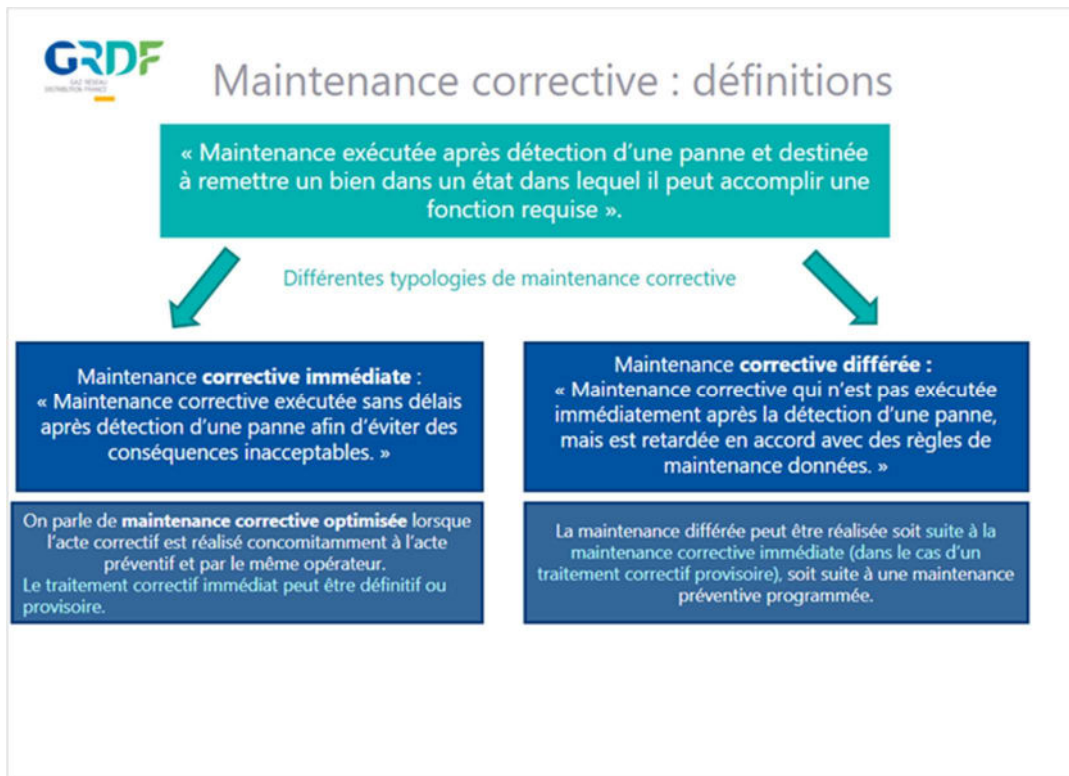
GRDF
GAZ RÉSEAU DISTRIBUTION FRANCE

Maintenance corrective : définitions

« Maintenance exécutée après détection d'une panne et destinée à remettre un bien dans un état dans lequel il peut accomplir une fonction requise ».

Différentes typologies de maintenance corrective

Maintenance **corrective immédiate** :
« Maintenance corrective exécutée sans délais après détection d'une panne afin d'éviter des conséquences inacceptables. »

On parle de **maintenance corrective optimisée** lorsque l'acte correctif est réalisé concomitamment à l'acte préventif et par le même opérateur.
Le traitement correctif immédiat peut être définitif ou provisoire.

Maintenance **corrective différée :**
« Maintenance corrective qui n'est pas exécutée immédiatement après la détection d'une panne, mais est retardée en accord avec des règles de maintenance données. »

La maintenance différée peut être réalisée soit suite à la maintenance corrective immédiate (dans le cas d'un traitement correctif provisoire), soit suite à une maintenance préventive programmée.